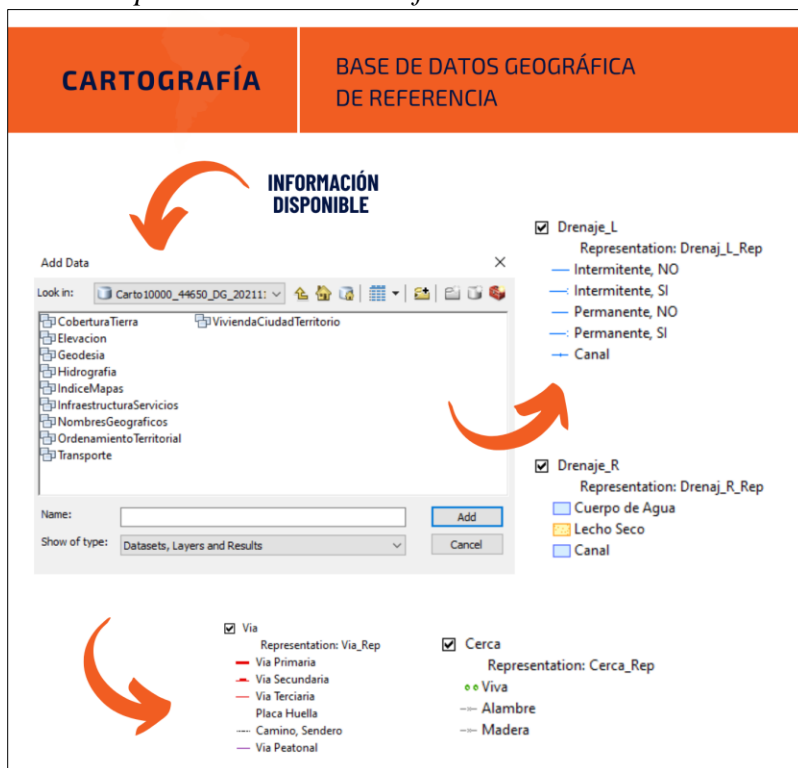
CARTOGRAFÍA

BASE DE DATOS GEOGRÁFICA DE REFERENCIA

INFORMACIÓN DISPONIBLE

Add Data

Look in: Carto10000_44650_DG_20211

CoberturaTierra
Elevacion
Geodesia
Hidrografia
IndiceMapas
InfraestructuraServicios
NombresGeograficos
OrdenamientoTerritorial
Transporte
ViviendaCiudadTerritorio

Name:
Add
Show of type: Datasets, Layers and Results
Cancel

Drenaje_L
Representation: Drenaj_L_Rep
Intermitente, NO
Intermitente, SI
Permanente, NO
Permanente, SI
Canal

Drenaje_R
Representation: Drenaj_R_Rep
Cuerpo de Agua
Lecho Seco
Canal

Via
Representation: Via_Rep
Via Primaria
Via Secundaria
Via Terciaria
Placa Huella
Camino, Sendero
Via Peatonal

Cerca
Representation: Cerca_Rep
Viva
Alambre
Madera